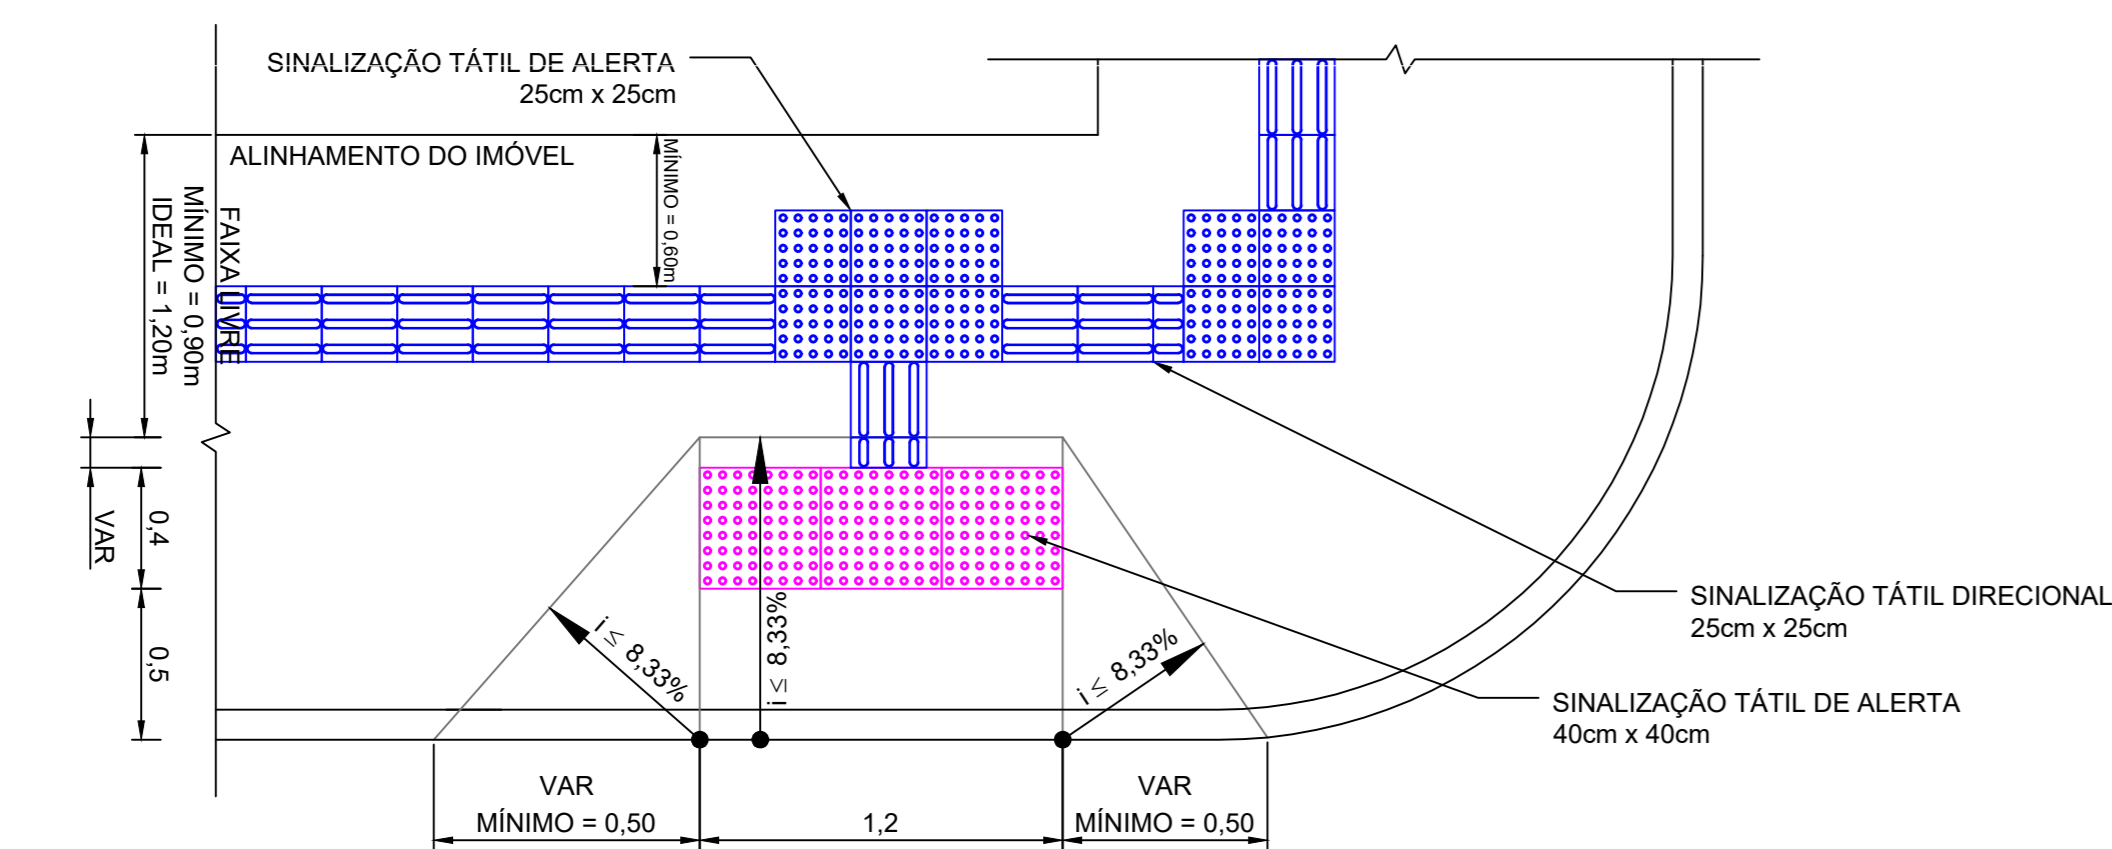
SINALIZAÇÃO TÁTIL DE ALERTA
25cm x 25cm

ALINHAMENTO DO IMÓVEL

MÍNIMO = 0,60m

FAIXA LIVRE
MÍNIMO = 0,90m
IDEAL = 1,20m

VAR
0,4
0,5

i ≤ 8,33%
i ≤ 8,33%
i ≤ 8,33%

SINALIZAÇÃO TÁTIL DIRECIONAL
25cm x 25cm

SINALIZAÇÃO TÁTIL DE ALERTA
40cm x 40cm

VAR
MÍNIMO = 0,50
1,2
VAR
MÍNIMO = 0,50